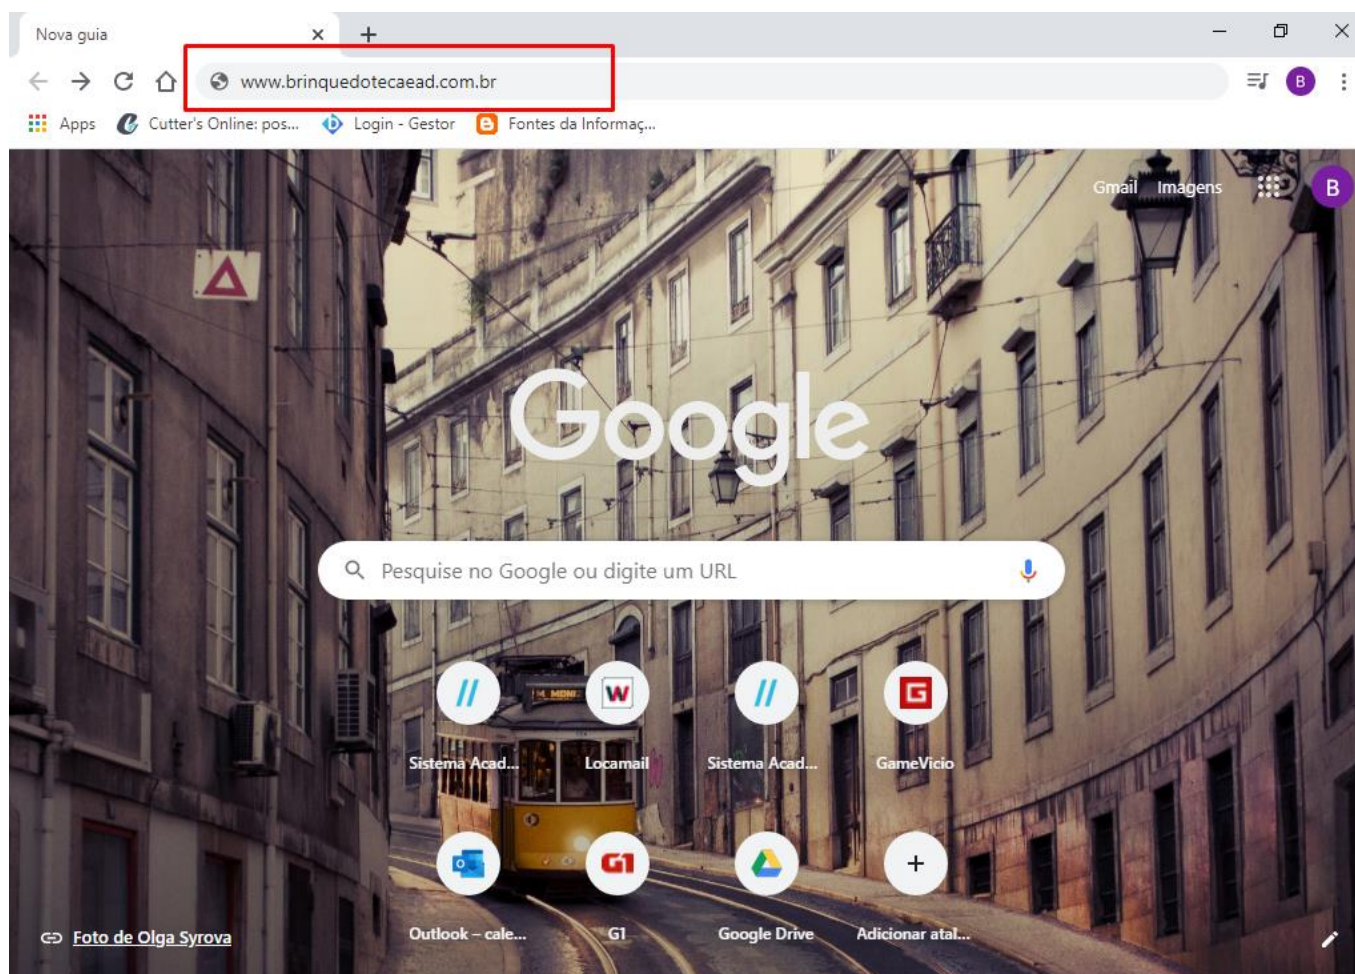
Nova guia

www.brinquedotecaead.com.br

Apps Cutter's Online: pos... Login - Gestor Fontes da Informaç...

Gmail Imagens B

Google

Pesquise no Google ou digite um URL

Sistema Acad... Locamail Sistema Acad... GameVicio

Outlook – cale... G1 Google Drive Adicionar atal...

Foto de Olga Syrova